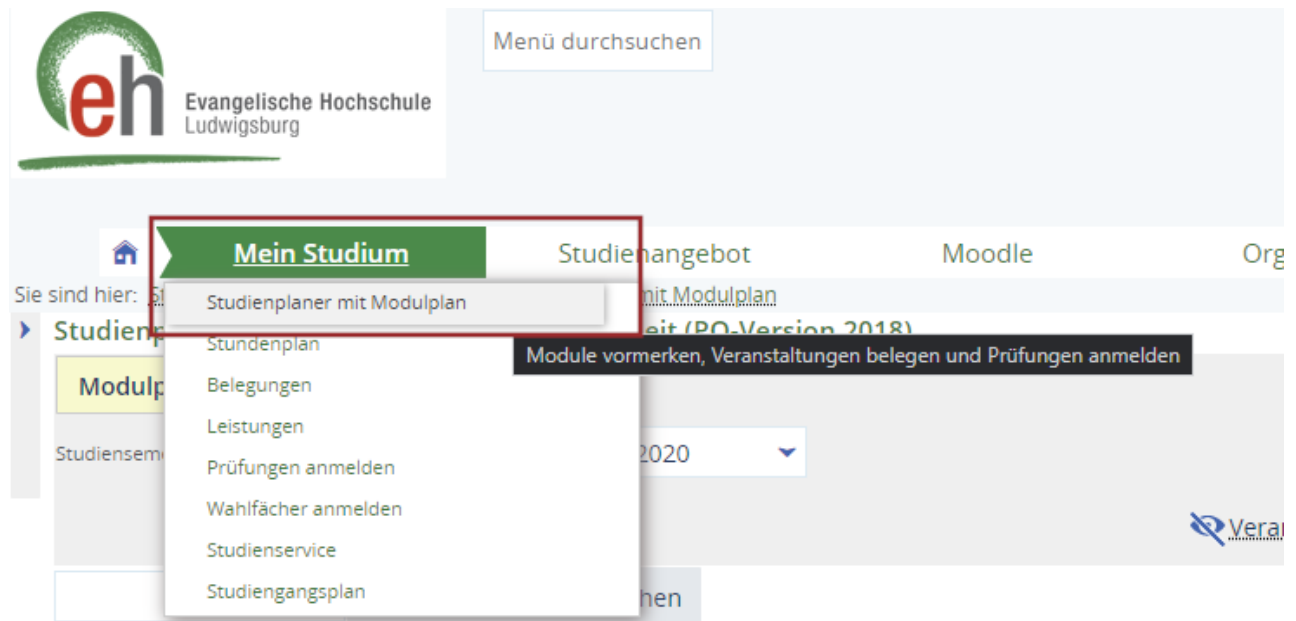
eh Evangelische Hochschule Ludwigsburg

Menü durchsuchen

Mein Studium
Studienangebot
Moodle
Org

Sie sind hier: St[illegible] mit Modulplan

Studienp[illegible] eit (PO-Version 2018)

Studienplaner mit Modulplan
Stundenplan
Belegungen
Leistungen
Prüfungen anmelden
Wahlfächer anmelden
Studienservice
Studiengangsplan

Module vormerken, Veranstaltungen belegen und Prüfungen anmelden

Modulp

Studiensem

2020

Veran

hen